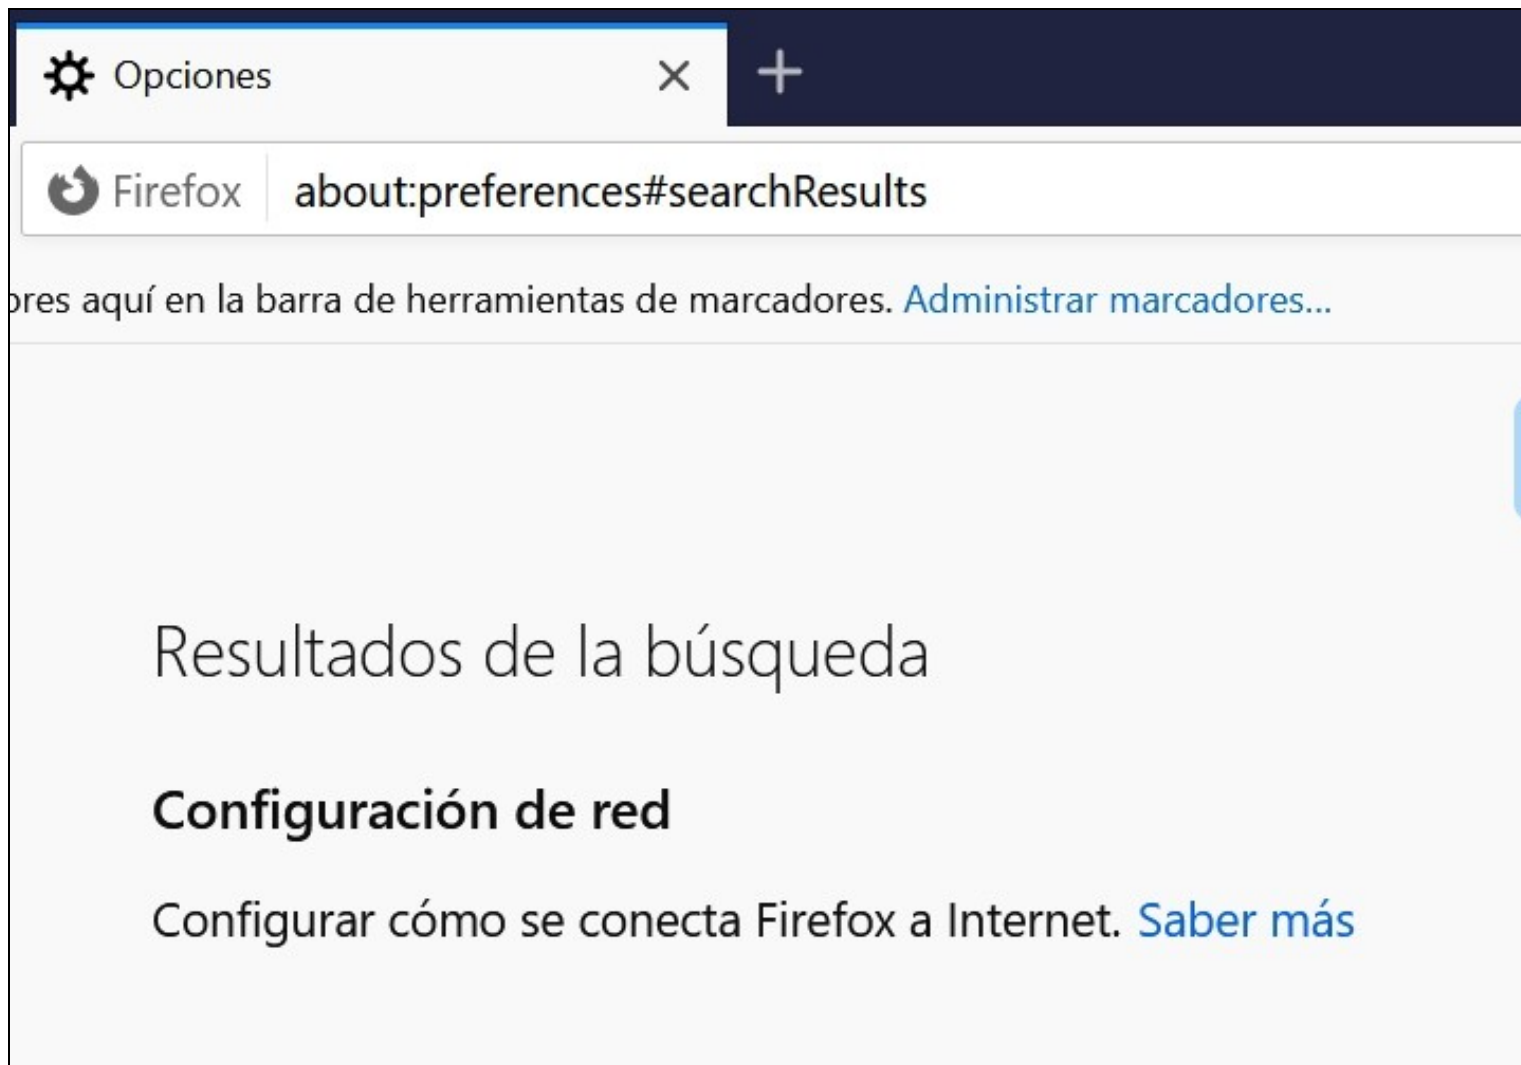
Opciones ✕ +

Firefox about:preferences#searchResults

ores aquí en la barra de herramientas de marcadores. Administrar marcadores...

Resultados de la búsqueda

Configuración de red

Configurar cómo se conecta Firefox a Internet. Saber más